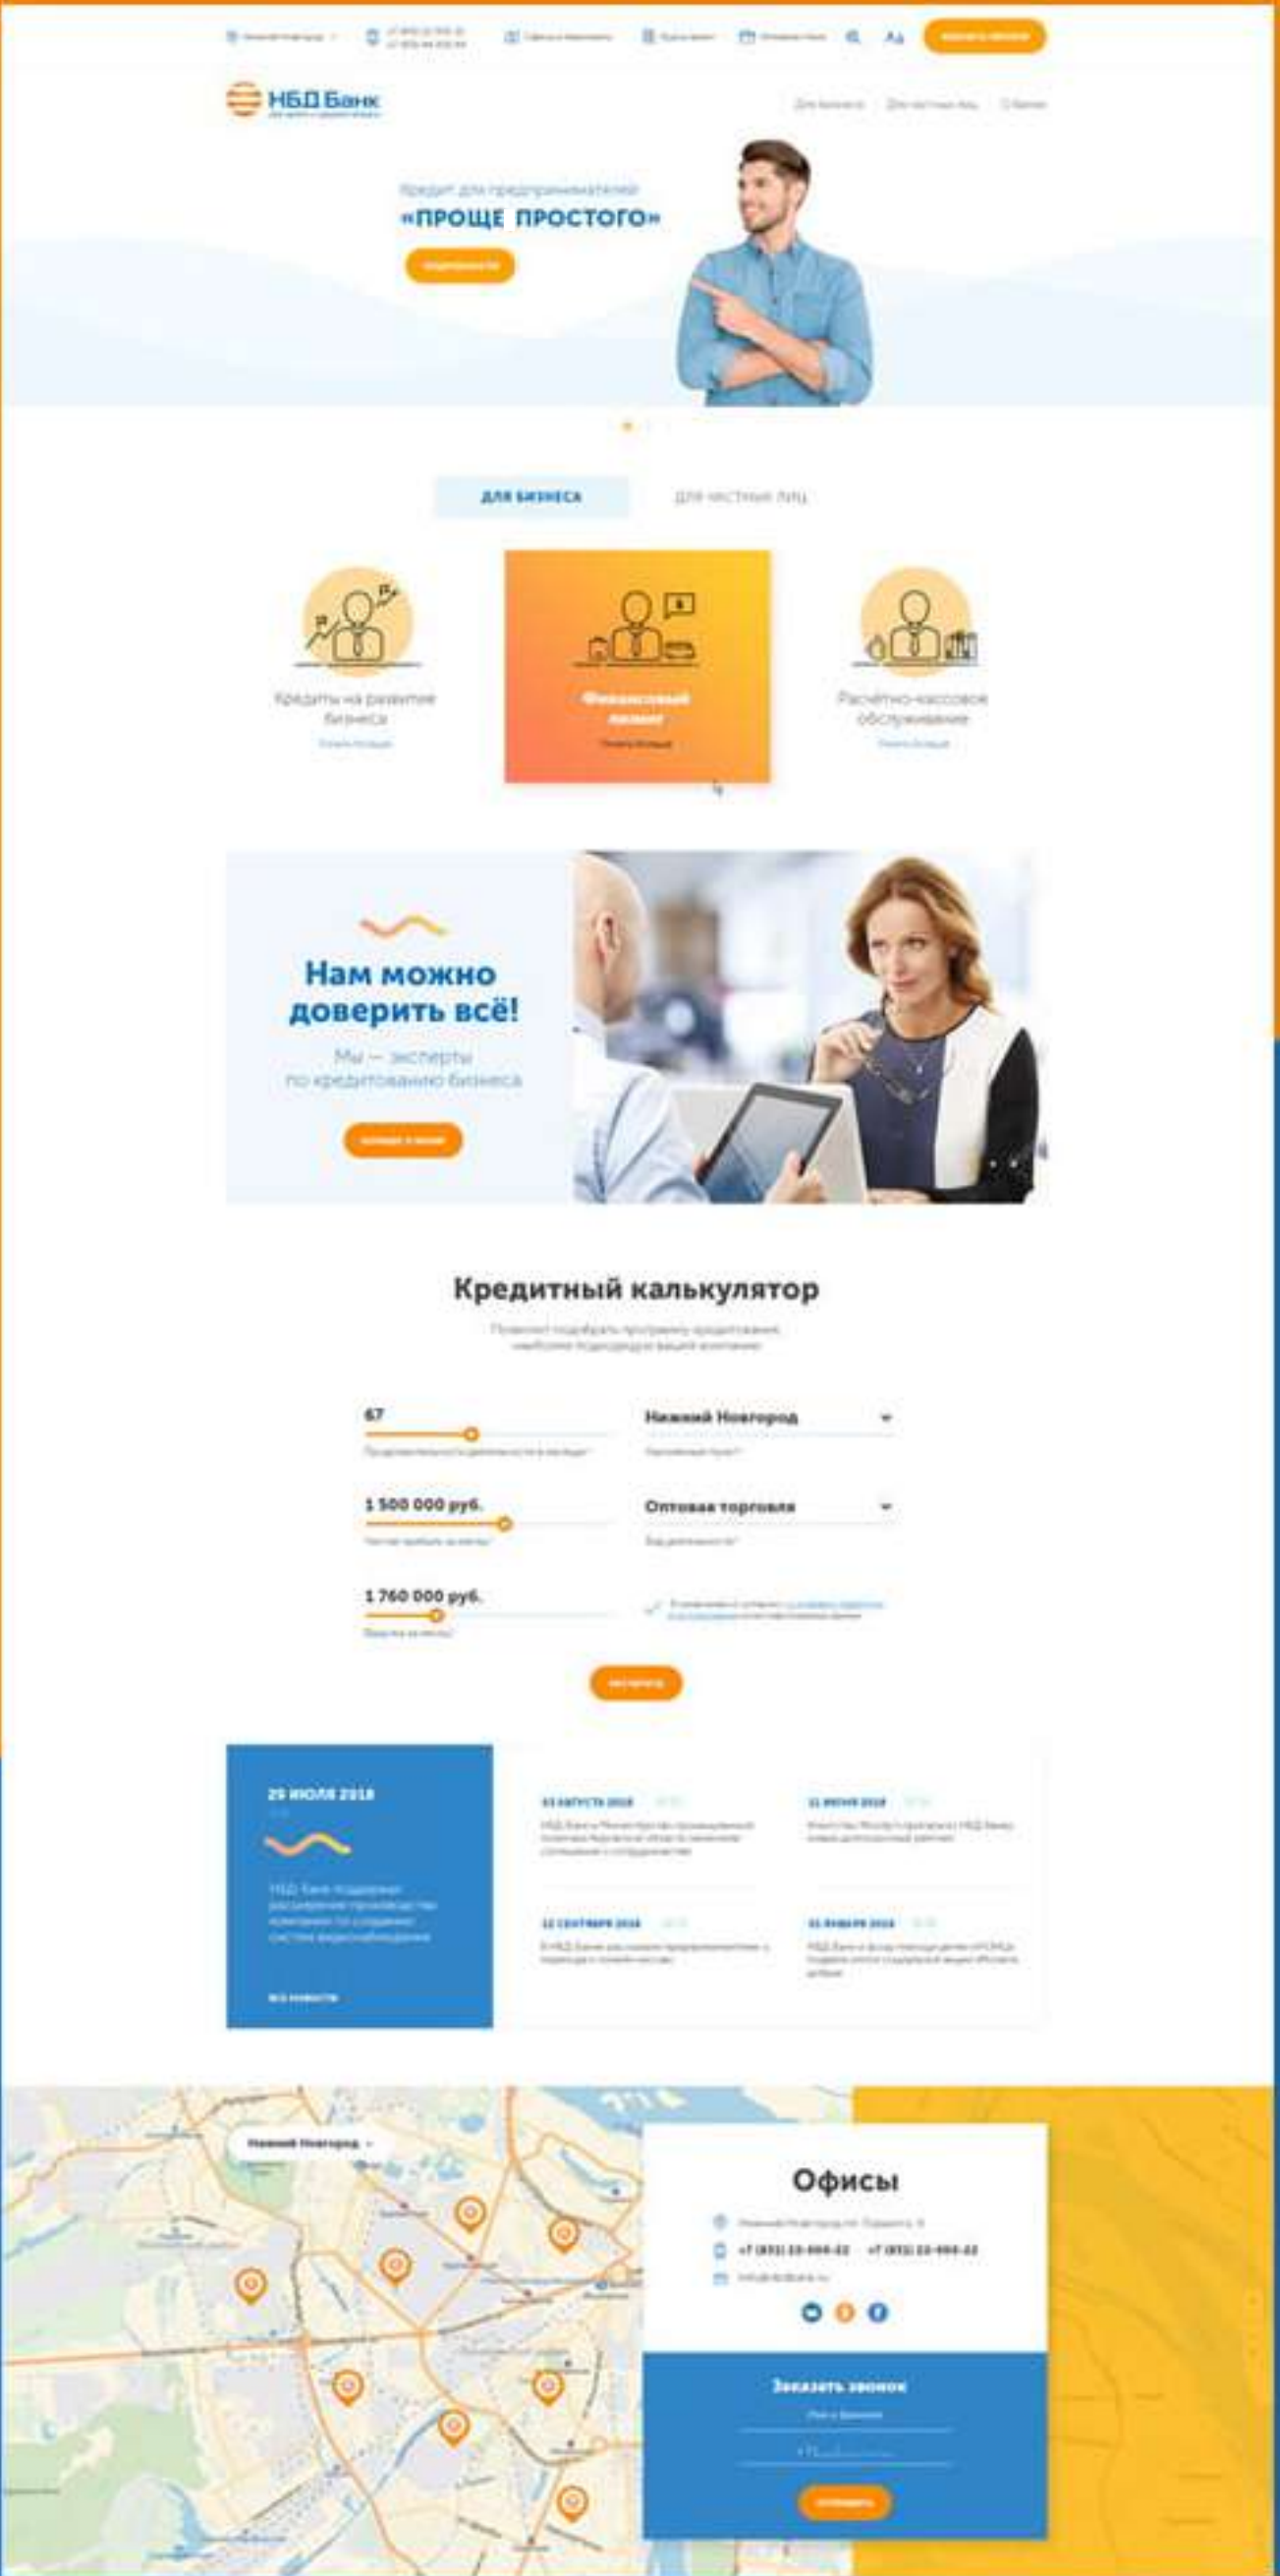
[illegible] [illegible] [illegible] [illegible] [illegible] Aa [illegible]

НБД Банк

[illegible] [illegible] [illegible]

Кредит для предпринимателей
«ПРОЩЕ ПРОСТОГО»

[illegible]

ДЛЯ БИЗНЕСА ДЛЯ ЧАСТНЫХ ЛИЦ

Кредиты на развитие бизнеса
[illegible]

Финансовый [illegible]
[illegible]

Расчётно-кассовое обслуживание
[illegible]

Нам можно доверить всё!
Мы — эксперты по кредитованию бизнеса

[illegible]

Кредитный калькулятор
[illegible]

67
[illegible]

Нижний Новгород
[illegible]

1 500 000 руб.
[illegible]

Оптовая торговля
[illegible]

1 760 000 руб.
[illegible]

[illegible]

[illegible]

29 ИЮЛЯ 2018
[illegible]
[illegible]

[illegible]

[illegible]

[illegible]

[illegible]

Нижний Новгород

Офисы
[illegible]
+7 (831) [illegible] +7 (831) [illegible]
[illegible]

Заказать звонок
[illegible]
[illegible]
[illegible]